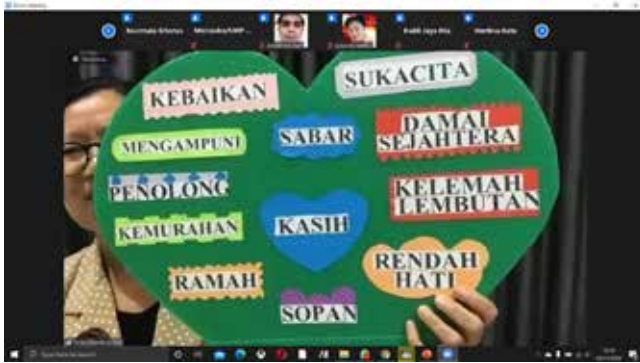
Zoom Meeting

Novitalia Sitorus

Mirranda/UMP...

Rakkil Jaya Ria

Martina Kata

KEBAIKAN

SUKACITA

MENGAMPUNI

SABAR

DAMAI SEJAHTERA

PENOLONG

KELEMAH LEMBUTAN

KEMURAHAN

KASIH

RAMAH

RENDAH HATI

SOPAN

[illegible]